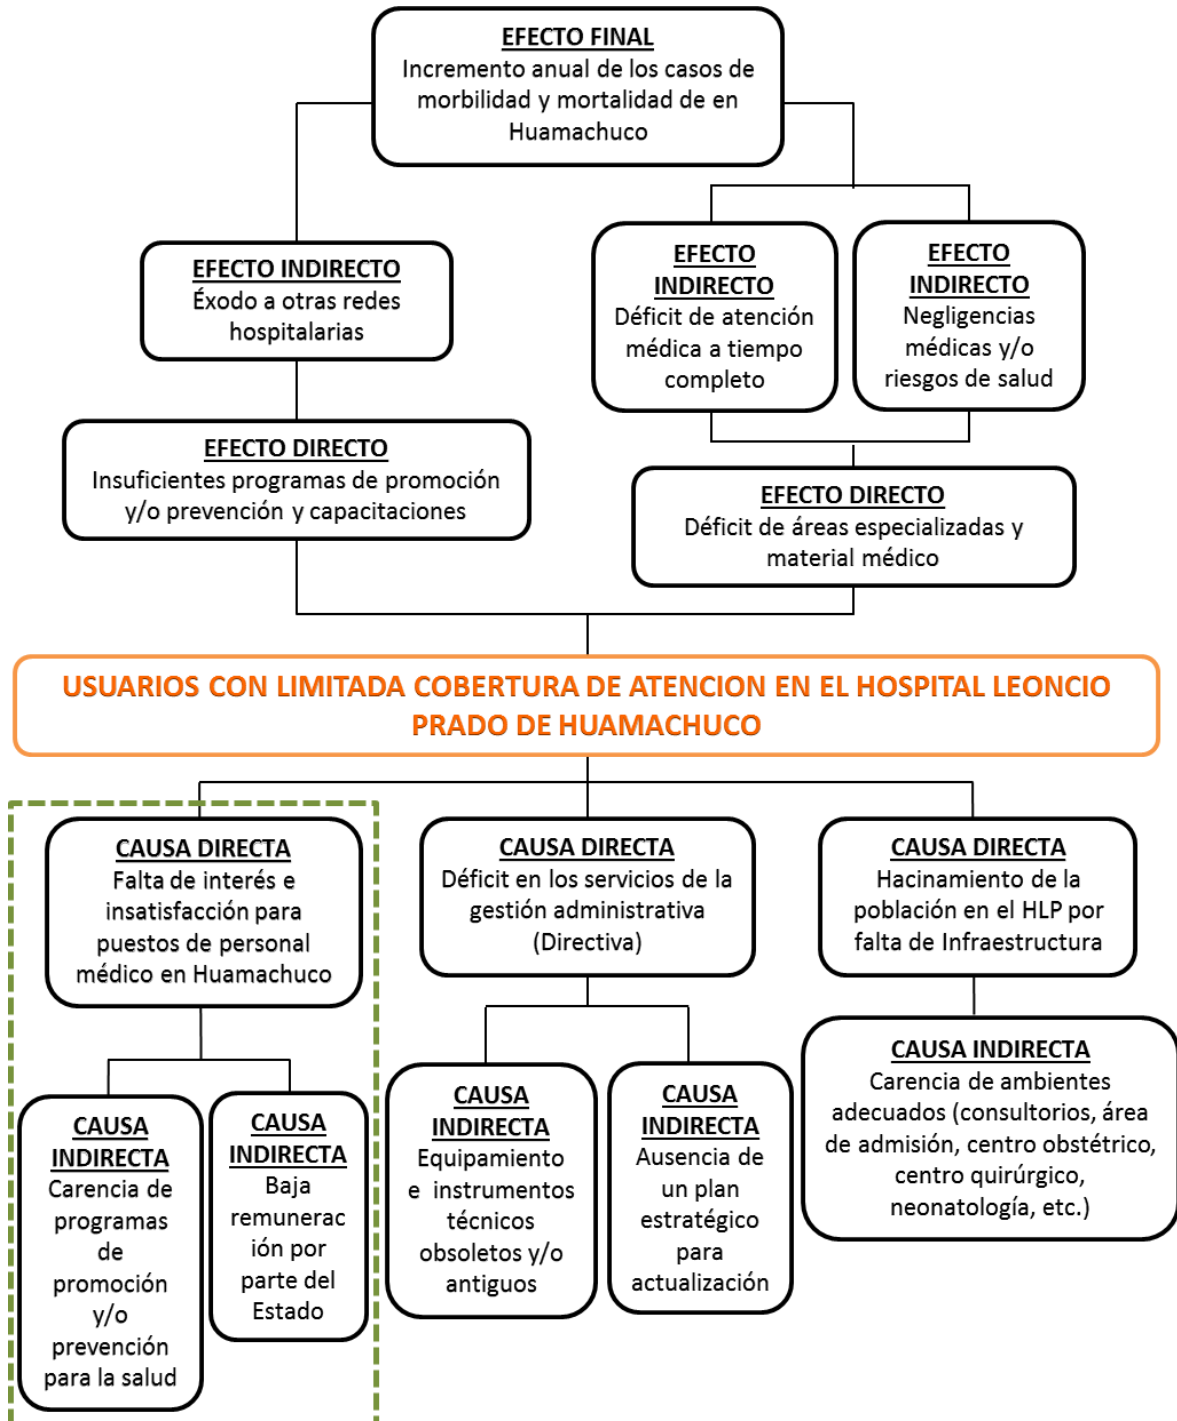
EFECTO FINAL
Incremento anual de los casos de morbilidad y mortalidad de en Huamachuco

EFECTO INDIRECTO
Éxodo a otras redes hospitalarias

EFECTO INDIRECTO
Déficit de atención médica a tiempo completo

EFECTO INDIRECTO
Negligencias médicas y/o riesgos de salud

EFECTO DIRECTO
Insuficientes programas de promoción y/o prevención y capacitaciones

EFECTO DIRECTO
Déficit de áreas especializadas y material médico

USUARIOS CON LIMITADA COBERTURA DE ATENCION EN EL HOSPITAL LEONCIO PRADO DE HUAMACHUCO

CAUSA DIRECTA
Falta de interés e insatisfacción para puestos de personal médico en Huamachuco

CAUSA DIRECTA
Déficit en los servicios de la gestión administrativa (Directiva)

CAUSA DIRECTA
Hacinamiento de la población en el HLP por falta de Infraestructura

CAUSA INDIRECTA
Carencia de programas de promoción y/o prevención para la salud

CAUSA INDIRECTA
Baja remuneración por parte del Estado

CAUSA INDIRECTA
Equipamiento e instrumentos técnicos obsoletos y/o antiguos

CAUSA INDIRECTA
Ausencia de un plan estratégico para actualización

CAUSA INDIRECTA
Carencia de ambientes adecuados (consultorios, área de admisión, centro obstétrico, centro quirúrgico, neonatología, etc.)